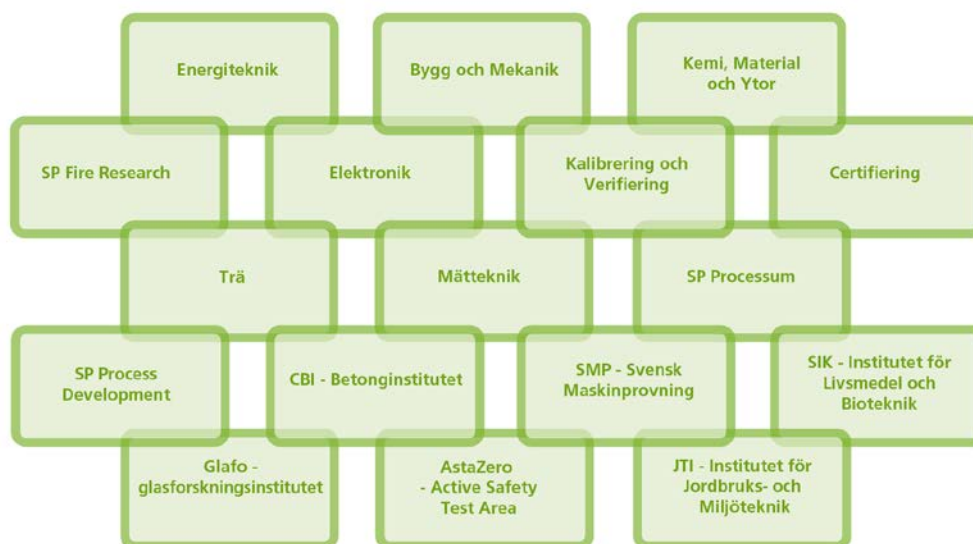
Energiteknik

Bygg och Mekanik

Kemi, Material och Ytor

SP Fire Research

Elektronik

Kalibrering och Verifiering

Certifiering

Trä

Mätteknik

SP Processum

SP Process Development

CBI - Betonginstitutet

SMP - Svensk Maskinprovning

SIK - Institutet för Livsmedel och Bioteknik

Glafo - glasforskningsinstitutet

AstaZero - Active Safety Test Area

JTI - Institutet för Jordbruks- och Miljöteknik